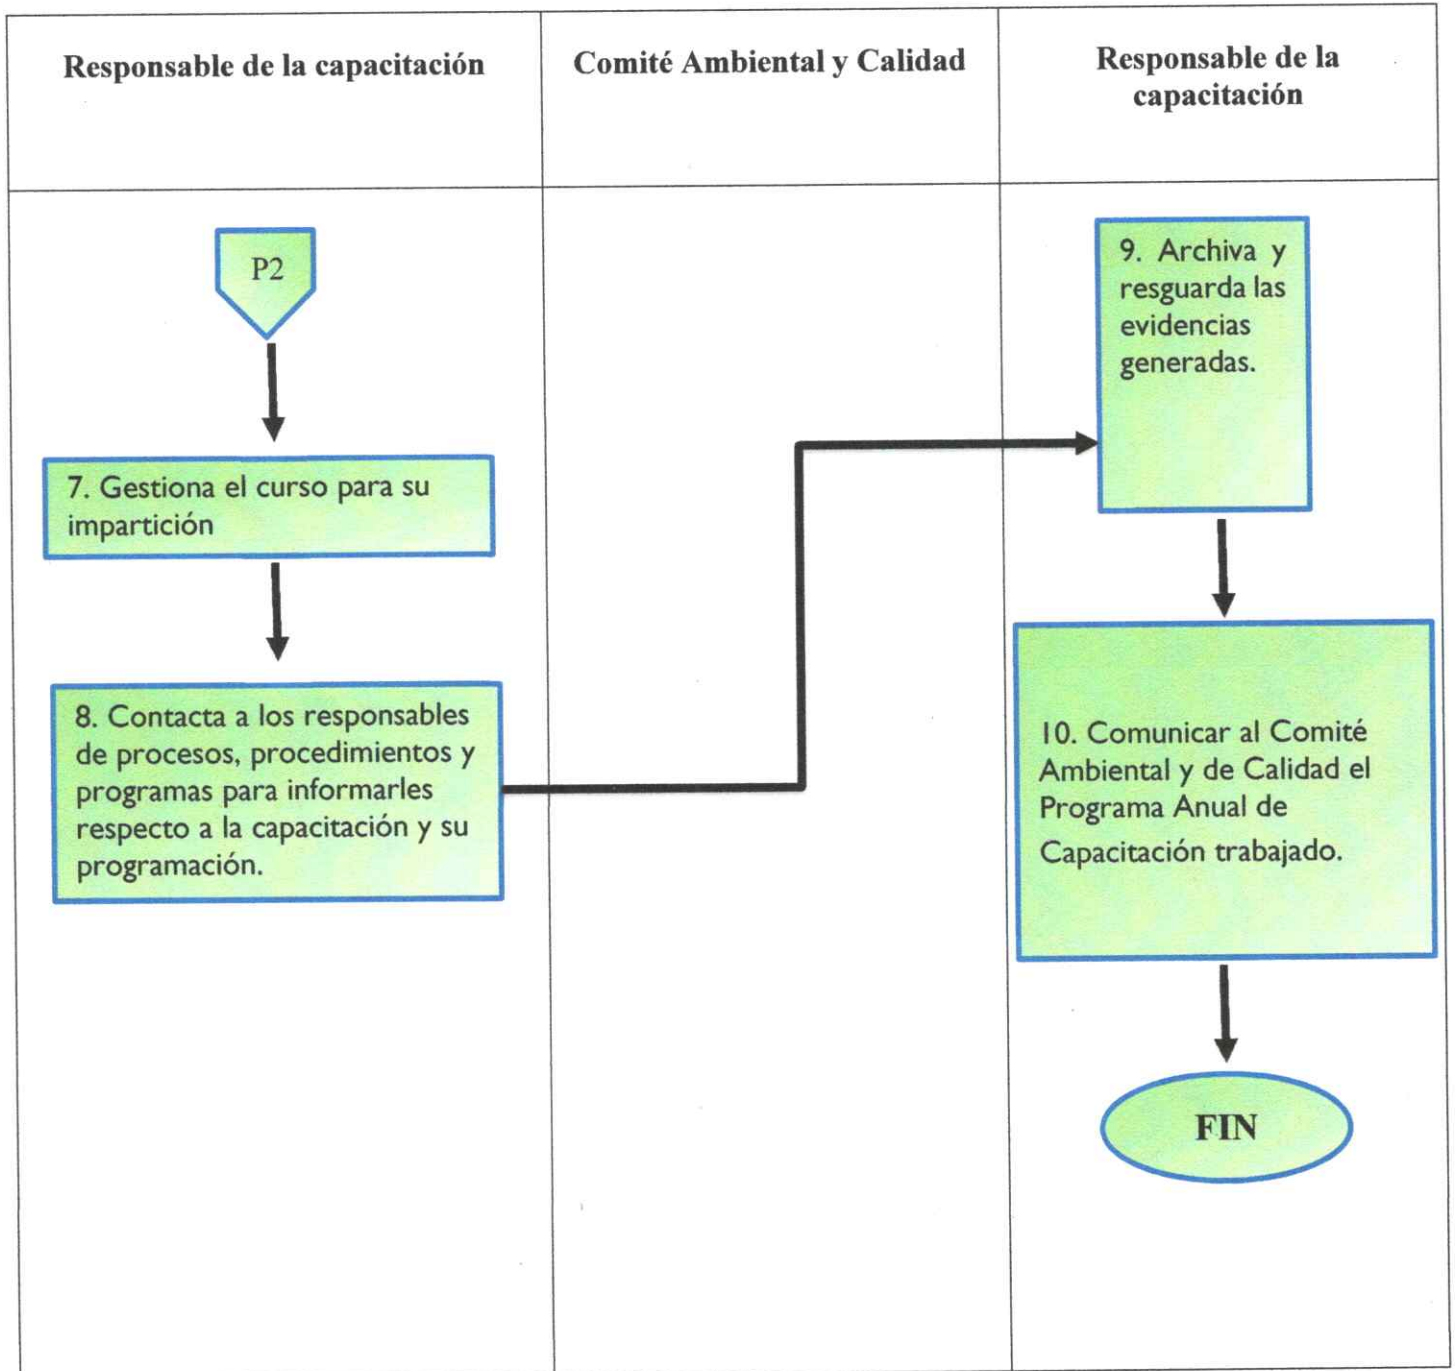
Responsable de la capacitación

Comité Ambiental y Calidad

Responsable de la capacitación

P2

7. Gestiona el curso para su impartición

8. Contacta a los responsables de procesos, procedimientos y programas para informarles respecto a la capacitación y su programación.

9. Archiva y resguarda las evidencias generadas.

10. Comunicar al Comité Ambiental y de Calidad el Programa Anual de Capacitación trabajado.

FIN